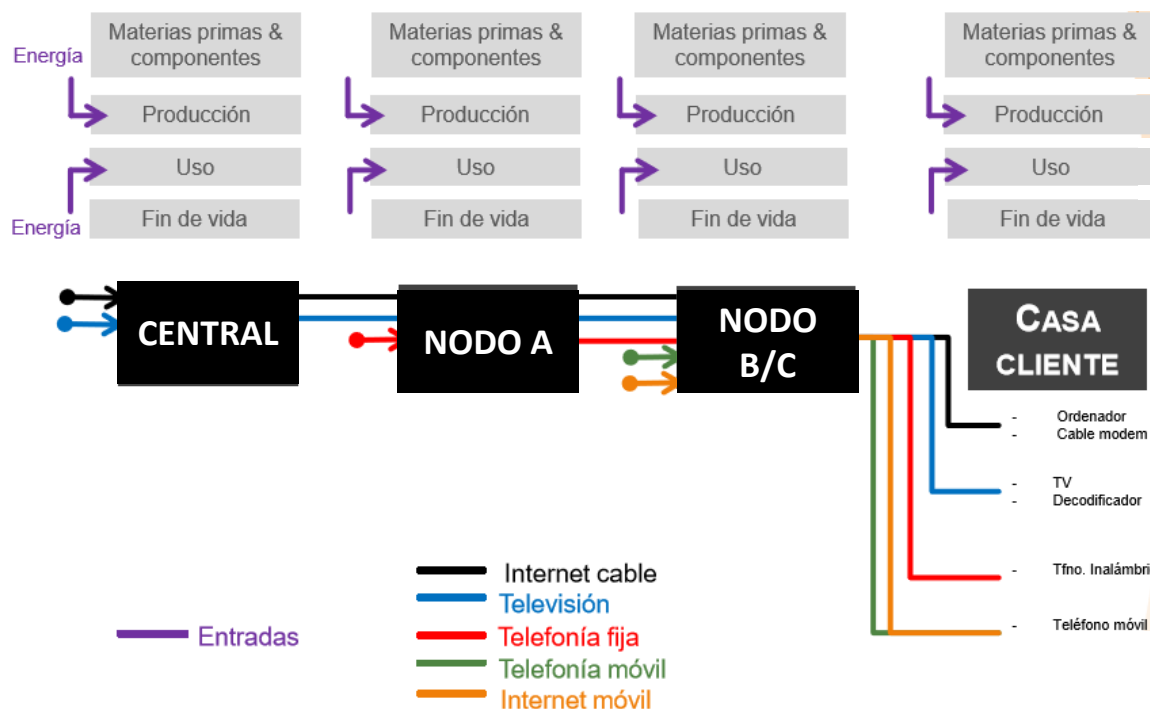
Energía

Materias primas & componentes

Producción

Uso

Fin de vida

Energía

Materias primas & componentes

Producción

Uso

Fin de vida

Materias primas & componentes

Producción

Uso

Fin de vida

Materias primas & componentes

Producción

Uso

Fin de vida

CENTRAL

NODO A

NODO B/C

CASA CLIENTE

- Ordenador
- Cable modem

- TV
- Decodificador

- Tfno. Inalámbri

- Teléfono móvil

Internet cable
Televisión
Telefonía fija
Telefonía móvil
Internet móvil

Entradas